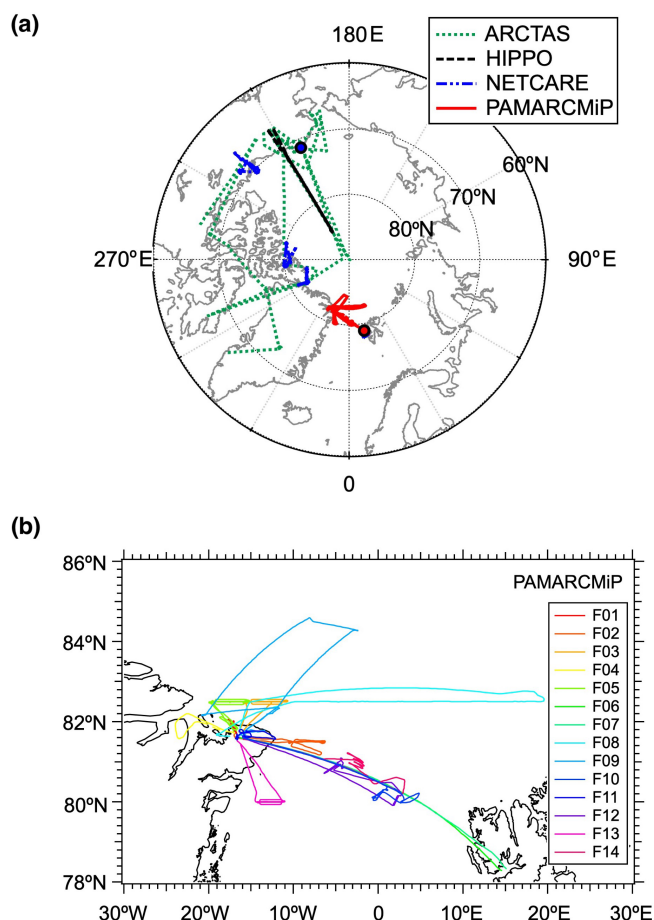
(a)

180 E

ARCTAS
HIPPO
NETCARE
PAMARCMiP

60ºN
70ºN
80ºN

270ºE
90ºE

0

(b)

86ºN
84ºN
82ºN
80ºN
78ºN

PAMARCMiP

F01
F02
F03
F04
F05
F06
F07
F08
F09
F10
F11
F12
F13
F14

30ºW 20ºW 10ºW 0 10ºE 20ºE 30ºE